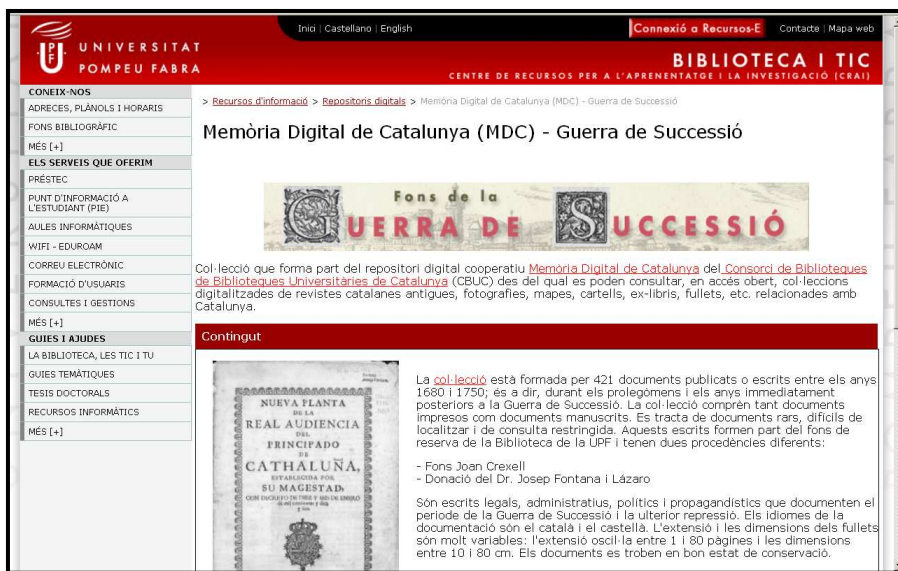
UNIVERSITAT POMPEU FABRA

Inici | Castellano | English

Connexió a Recursos-E

Contacte | Mapa web

BIBLIOTECA I TIC

CENTRE DE RECURSOS PER A L'APRENENTATGE I LA INVESTIGACIÓ (CRAI)

CONEIX-NOS
ADRECES, PLÀNOLS I HORARIS
FONS BIBLIOGRÀFIC
MÉS [+]
ELS SERVEIS QUE OFERIM
PRÉSTEC
PUNT D'INFORMACIÓ A L'ESTUDIANT (PIE)
AULES INFORMÀTIQUES
WIFI - EDUROAM
CORREU ELECTRÒNIC
FORMACIÓ D'USUARIS
CONSULTES I GESTIONS
MÉS [+]
GUIES I AJUDES
LA BIBLIOTECA, LES TIC I TU
GUIES TEMÀTIQUES
TESIS DOCTORALS
RECURSOS INFORMÀTICS
MÉS [+]

> Recursos d'informació > Repositoris digitals > Memòria Digital de Catalunya (MDC) - Guerra de Successió

Memòria Digital de Catalunya (MDC) - Guerra de Successió

Fons de la GUERRA DE SUCCESSIÓ

Col·lecció que forma part del repositori digital cooperatiu Memòria Digital de Catalunya del Consorci de Biblioteques de Biblioteques Universitàries de Catalunya (CBUC) des del qual es poden consultar, en accés obert, col·leccions digitalitzades de revistes catalanes antigues, fotografies, mapes, cartells, ex-libris, fullets, etc. relacionades amb Catalunya.

Contingut

NUEVA PLANTA DE LA REAL AUDIENCIA DEL PRINCIPADO DE CATHALUÑA, ESTABLECIDA POR SU MAGESTAD,

La col·lecció està formada per 421 documents publicats o escrits entre els anys 1680 i 1750; és a dir, durant els prolegòmens i els anys immediatament posteriors a la Guerra de Successió. La col·lecció comprèn tant documents impresos com documents manuscrits. Es tracta de documents rars, difícils de localitzar i de consulta restringida. Aquests escrits formen part del fons de reserva de la Biblioteca de la UPF i tenen dues procedències diferents:

- Fons Joan Crexell
- Donació del Dr. Josep Fontana i Lázaro

Són escrits legals, administratius, polítics i propagandístics que documenten el període de la Guerra de Successió i la ulterior repressió. Els idiomes de la documentació són el català i el castellà. L'extensió i les dimensions dels fullets són molt variables: l'extensió oscil·la entre 1 i 80 pàgines i les dimensions entre 10 i 80 cm. Els documents es troben en bon estat de conservació.